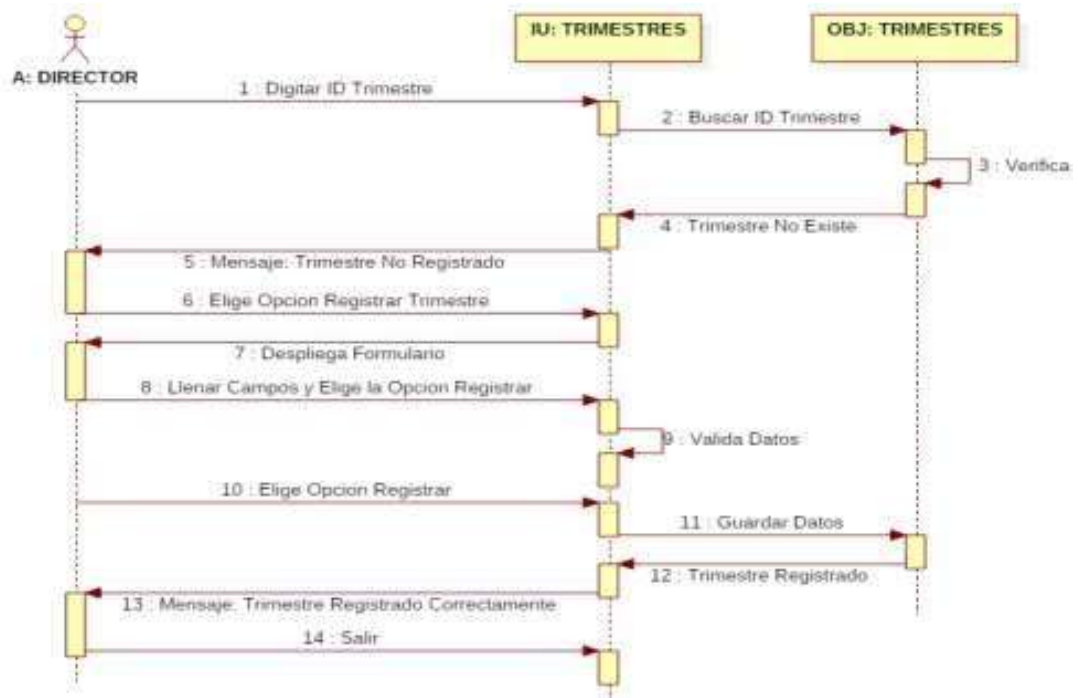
A: DIRECTOR

IU: TRIMESTRES

OBJ: TRIMESTRES

1 : Digitar ID Trimestre

2 : Buscar ID Trimestre

3 : Verifica

4 : Trimestre No Existe

5 : Mensaje: Trimestre No Registrado

6 : Elige Opcion Registrar Trimestre

7 : Despliega Formulario

8 : Llenar Campos y Elige la Opcion Registrar

9 : Valida Datos

10 : Elige Opcion Registrar

11 : Guardar Datos

12 : Trimestre Registrado

13 : Mensaje: Trimestre Registrado Correctamente

14 : Salir